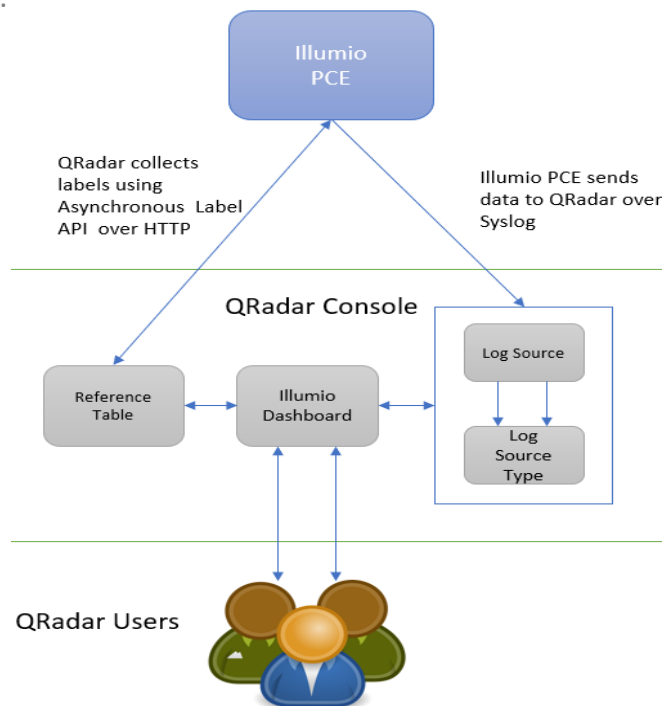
Illumio PCE

QRadar collects labels using Asynchronous Label API over HTTP

Illumio PCE sends data to QRadar over Syslog

QRadar Console

Reference Table

Illumio Dashboard

Log Source

Log Source Type

QRadar Users